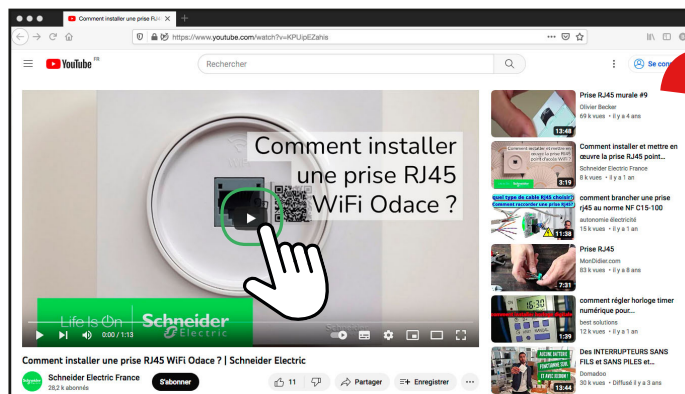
Comment installer une prise RJ4
https://www.youtube.com/watch?v=KPUipEZahis

YouTube FR

Rechercher

Se conn

Comment installer une prise RJ45 WiFi Odace ?

Life Is On Schneider Electric

0:00 / 1:13

Comment installer une prise RJ45 WiFi Odace ? | Schneider Electric

Schneider Electric France
28,2 k abonnés

S'abonner

11

Partager

Enregistrer

13:48
Prise RJ45 murale #9
Olivier Becker
69 k vues • il y a 4 ans

3:19
Comment installer et mettre en œuvre la prise RJ45 point...
Schneider Electric France
8 k vues • il y a 1 an

quel type de cable RJ45 choisir?
Comment raccorder une prise RJ45?
11:38
comment brancher une prise rj45 au norme NF C15-100
autonomie électricité
15 k vues • il y a 1 an

7:31
Prise RJ45
MonDidier.com
83 k vues • il y a 8 ans

1:39
comment régler horloge timer numérique pour...
best solutions
12 k vues • il y a 1 an

13:44
Des INTERRUPTEURS SANS FILS et SANS PILES et...
Domadoo
30 k vues • Diffusé il y a 3 ans